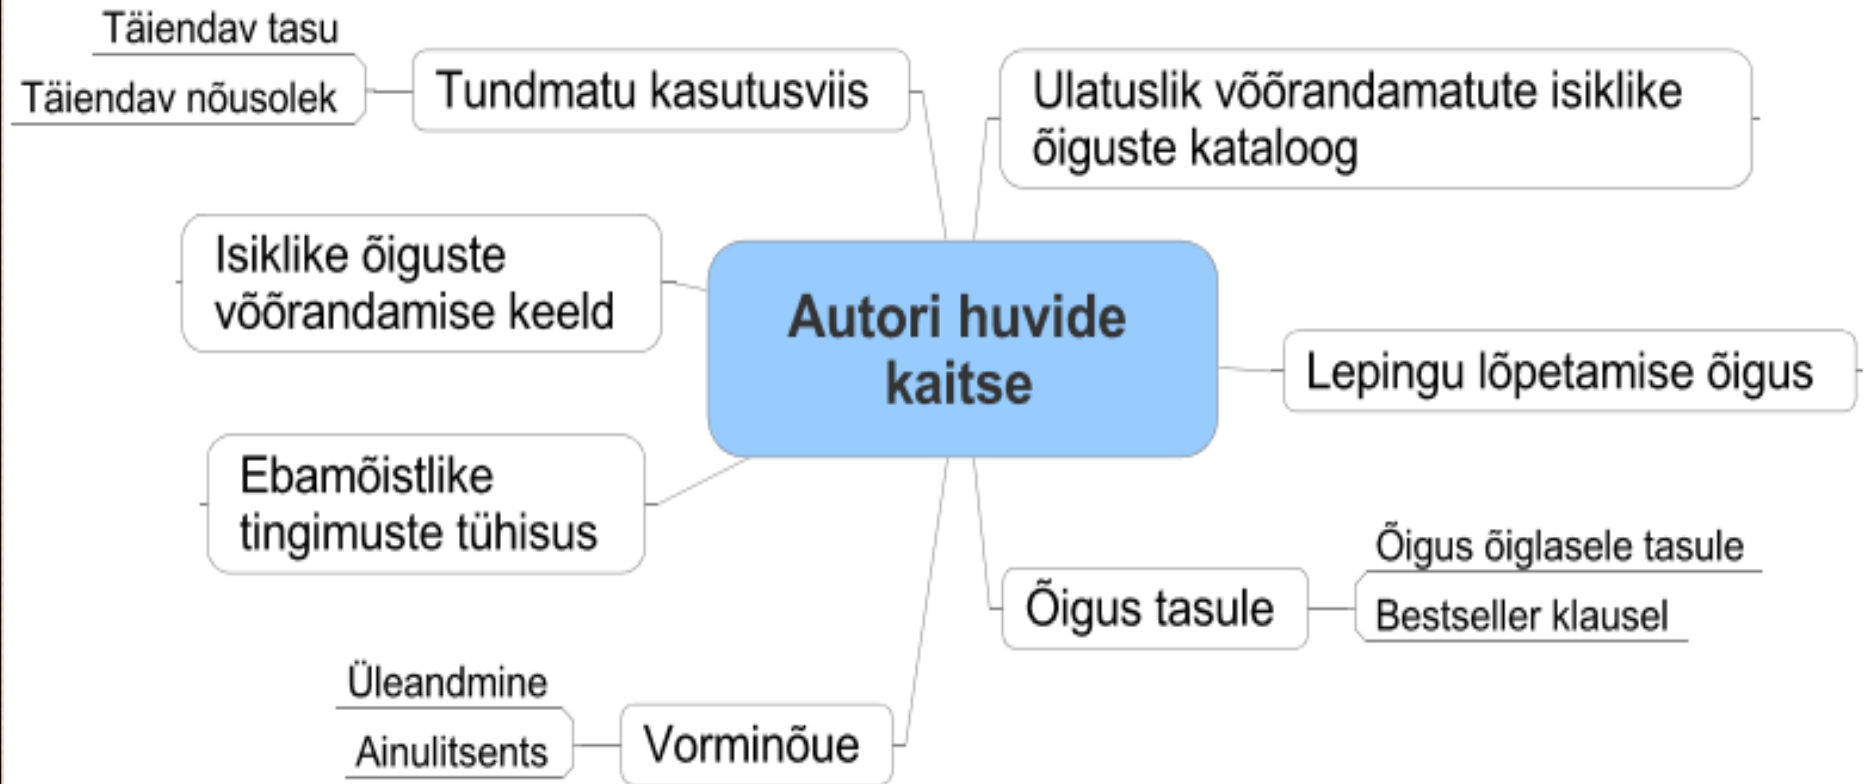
Autori huvide kaitse

Tundmatu kasutusviis

Täiendav tasu

Täiendav nõusolek

Ulatuslik võõrandamatute isiklike õiguste kataloog

Isiklike õiguste võõrandamise keeld

Lepingu lõpetamise õigus

Ebamõistlike tingimuste tühisus

Õigus tasule

Õigus õiglasele tasule

Bestseller klausel

Vorminõue

Üleandmine

Ainulitsents